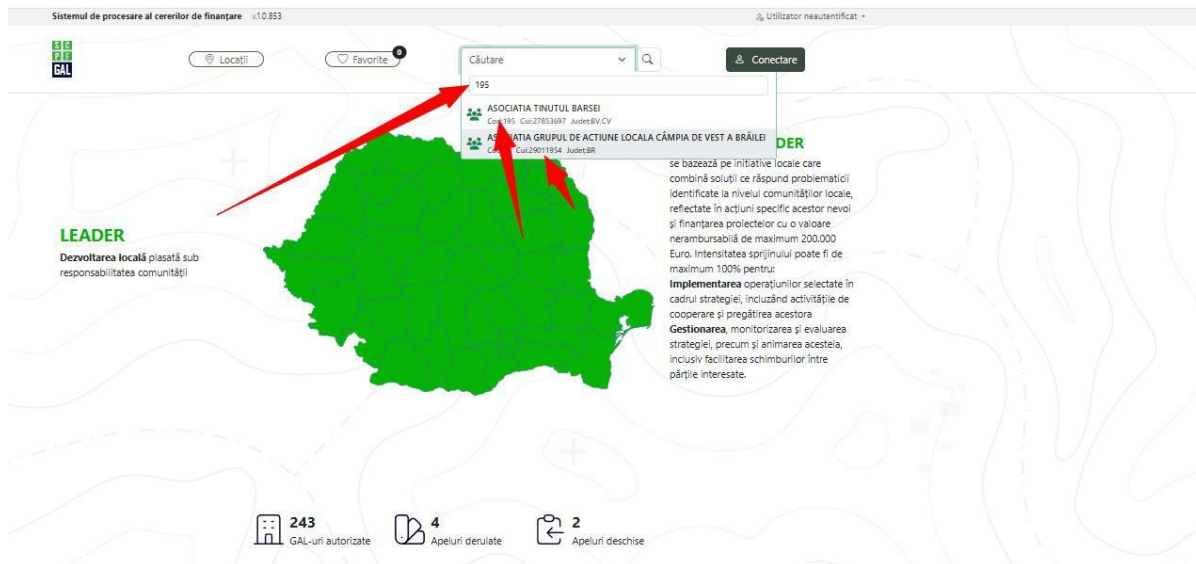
Sistemul de procesare al cererilor de finanțare v1.0.853

Utilizator neautentificat

GAL

Locații

Favorite 0

Căutare

Conectare

195

ASOCIATIA TINUTUL BARSEI
Cod:195 Cui:27853697 Judet:BV,CV

AS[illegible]IATIA GRUPUL DE ACTIUNE LOCALA CÂMPIA DE VEST A BRĂILEI
C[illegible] Cui:29011954 Judet:BR

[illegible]DER

se bazează pe inițiative locale care combină soluții ce răspund problematicii identificate la nivelul comunităților locale, reflectate în acțiuni specific acestor nevoi și finanțarea proiectelor cu o valoare nerambursabilă de maximum 200.000 Euro. Intensitatea sprijinului poate fi de maximum 100% pentru:
**Implementarea** operațiunilor selectate în cadrul strategiei, incluzând activitățile de cooperare și pregătirea acestora
**Gestionarea**, monitorizarea și evaluarea strategiei, precum și animarea acesteia, inclusiv facilitarea schimburilor între părțile interesate.

LEADER

**Dezvoltarea locală** plasată sub responsabilitatea comunității

243
GAL-uri autorizate

4
Apeluri derulate

2
Apeluri deschise